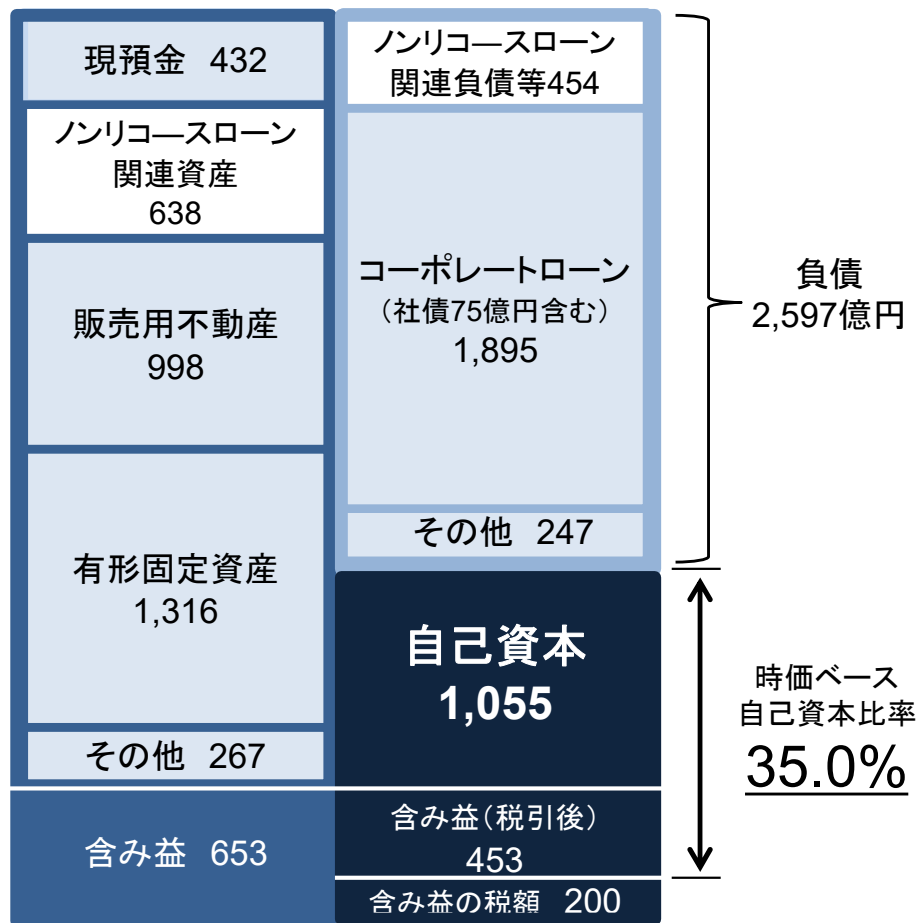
現預金 432

ノンリコ―スローン関連資産 638

販売用不動産 998

有形固定資産 1,316

その他 267

含み益 653

ノンリコ―スローン関連負債等454

コーポレートローン（社債75億円含む） 1,895

その他 247

自己資本 1,055

含み益（税引後） 453

含み益の税額 200

負債 2,597億円

時価ベース自己資本比率 35.0%